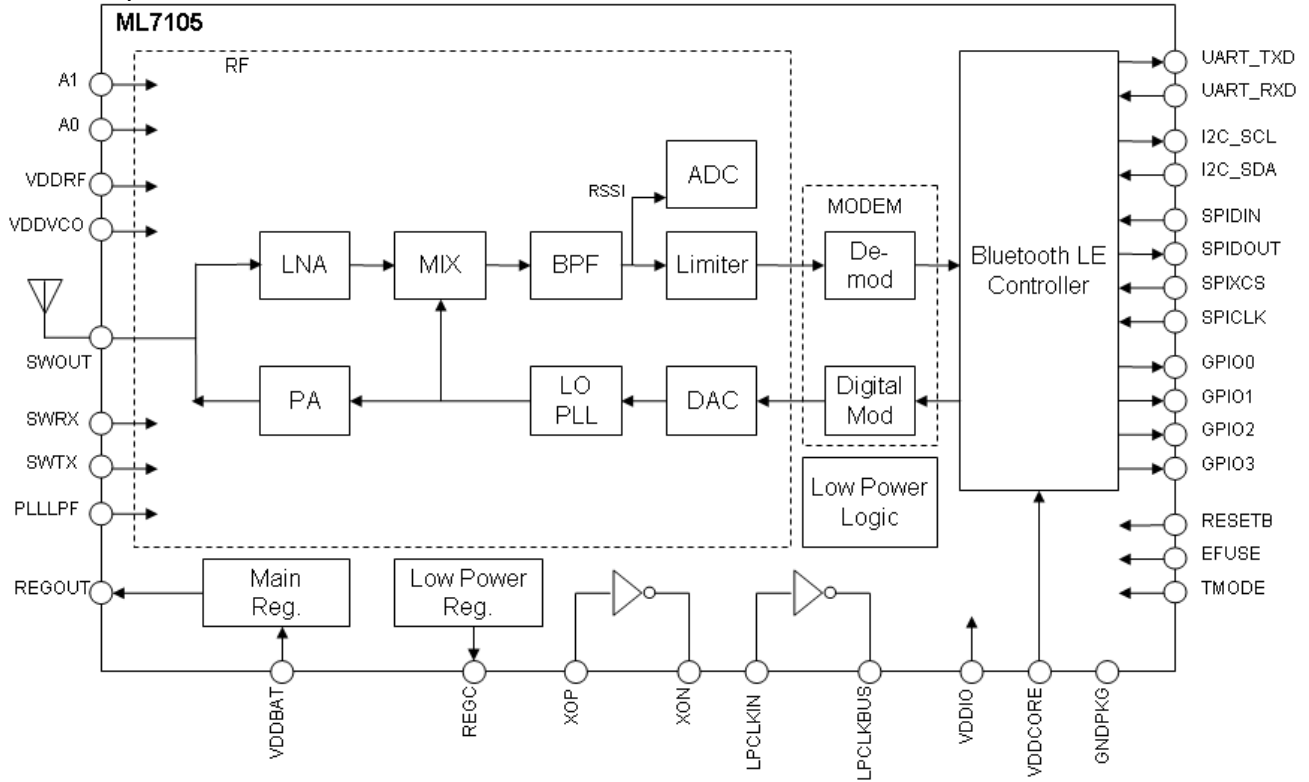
ML7105

RF

A1
A0
VDDRF
VDDVCO
SWOUT
SWRX
SWTX
PLLLPF
REGOUT

RSSI
ADC
LNA
MIX
BPF
Limiter
PA
LO PLL
DAC

MODEM
De-mod
Digital Mod

Low Power Logic

Bluetooth LE Controller

UART_TXD
UART_RXD
I2C_SCL
I2C_SDA
SPIDIN
SPIDOUT
SPIXCS
SPICLK
GPIO0
GPIO1
GPIO2
GPIO3
RESETB
EFUSE
TMODE

Main Reg.
Low Power Reg.

VDDBAT
REGC
XOP
XON
LPCLKIN
LPCLKBUS
VDDIO
VDDCORE
GNDPKG